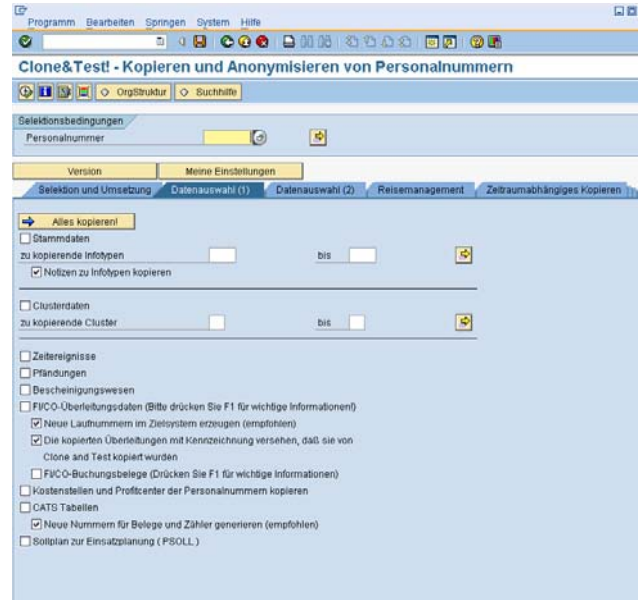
Programm Bearbeiten Springen System Hilfe

Clone&Test! - Kopieren und Anonymisieren von Personalnummern

OrgStruktur Suchhilfe

Selektionsbedingungen
Personalnummer

Version
Meine Einstellungen

Selektion und Umsetzung
Datenauswahl (1)
Datenauswahl (2)
Reisemanagement
Zeitraumabhängiges Kopieren

Alles kopieren!
Stammdaten
zu kopierende Infotypen
bis
Notizen zu Infotypen kopieren

Clusterdaten
zu kopierende Cluster
bis

Zeitereignisse
Pfändungen
Bescheinigungswesen
FI/CO-Überleitungsdaten (Bitte drücken Sie F1 für wichtige Informationen!)
Neue Laufnummern im Zielsystem erzeugen (empfohlen)
Die kopierten Überleitungen mit Kennzeichnung versehen, daß sie von Clone and Test kopiert wurden
FI/CO-Buchungsbelege (Drücken Sie F1 für wichtige Informationen)
Kostenstellen und Profitcenter der Personalnummern kopieren
CATS Tabellen
Neue Nummern für Belege und Zähler generieren (empfohlen)
Sollplan zur Einsatzplanung ( PSOLL )